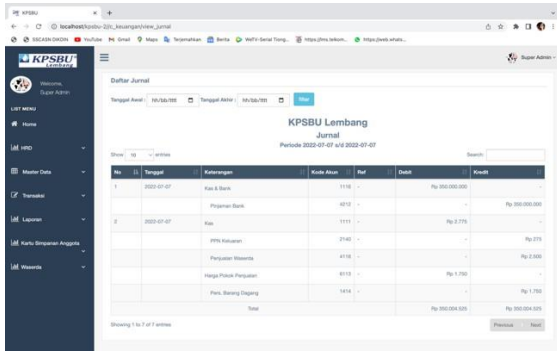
KPSBU × +

localhost/kpsbu-2/c_keuangan/view_jurnal

SSCASN DIKDIN YouTube Gmail Maps Terjemahan Berita WeTV-Serial Tiong... https://lms.telkom... https://web.whats...

KPSBU Lembang

Super Admin

Welcome, Super Admin

LIST MENU

Home

HRD

Master Data

Transaksi

Laporan

Kartu Simpanan Anggota

Waserda

Daftar Jurnal

Tanggal Awal : hh/bb/tttt Tanggal Akhir : hh/bb/tttt Filter

KPSBU Lembang

Jurnal

Periode 2022-07-07 s/d 2022-07-07

Show 10 entries

Search:

| No | Tanggal | Keterangan | Kode Akun | Ref | Debit | Kredit |
|---|---|---|---|---|---|---|
| 1 | 2022-07-07 | Kas & Bank | 1116 | - | Rp 350.000.000 | - |
| | | Pinjaman Bank | 4212 | - | - | Rp 350.000.000 |
| 2 | 2022-07-07 | Kas | 1111 | - | Rp 2.775 | - |
| | | PPN Keluaran | 2140 | - | - | Rp 275 |
| | | Penjualan Waserda | 4116 | - | - | Rp 2.500 |
| | | Harga Pokok Penjualan | 6113 | - | Rp 1.750 | - |
| | | Pers. Barang Dagang | 1414 | - | - | Rp 1.750 |
| | | Total | | | Rp 350.004.525 | Rp 350.004.525 |

Showing 1 to 7 of 7 entries

Previous 1 Next